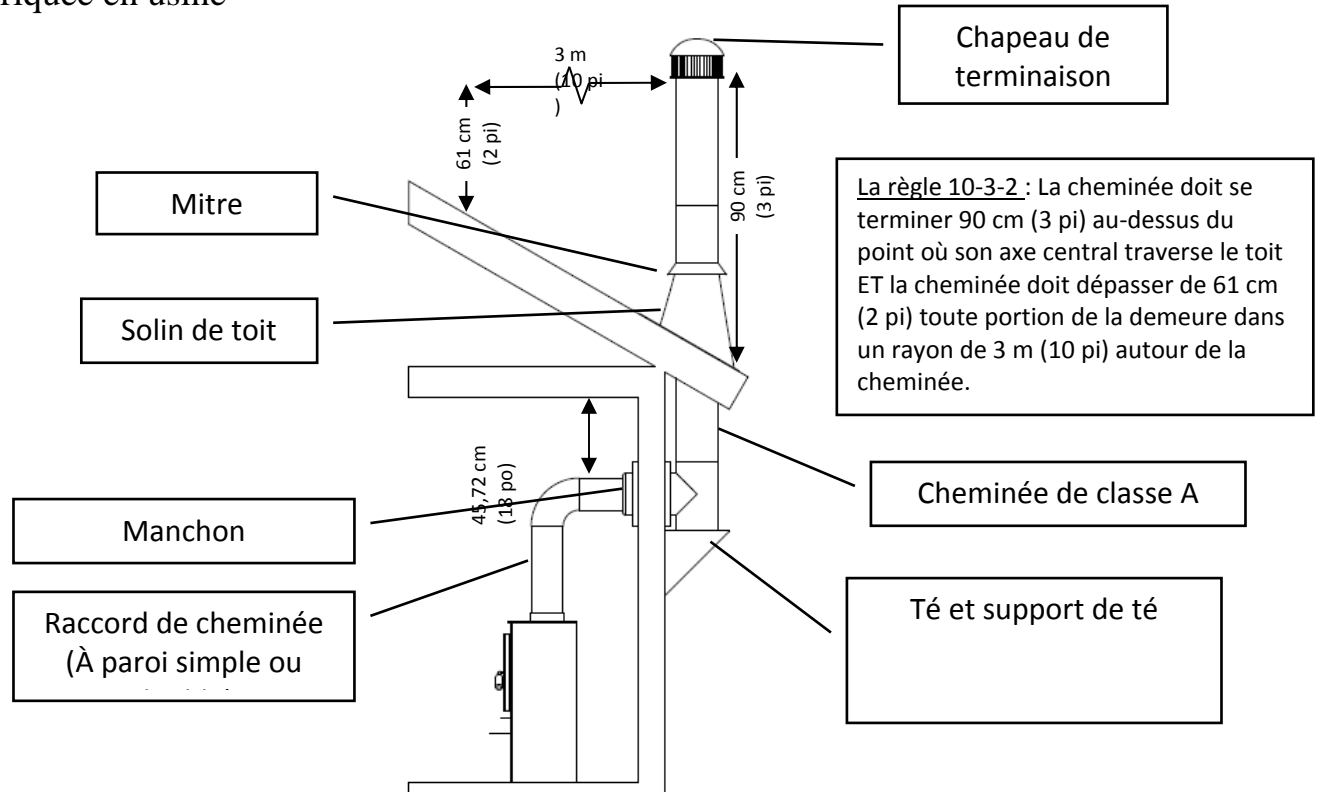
riquée en usine

Chapeau de terminaison

3 m (10 pi)

61 cm (2 pi)

90 cm (3 pi)

Mitre

La règle 10-3-2 : La cheminée doit se terminer 90 cm (3 pi) au-dessus du point où son axe central traverse le toit ET la cheminée doit dépasser de 61 cm (2 pi) toute portion de la demeure dans un rayon de 3 m (10 pi) autour de la cheminée.

Solin de toit

45,72 cm (18 po)

Cheminée de classe A

Manchon

Raccord de cheminée (À paroi simple ou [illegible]

Té et support de té